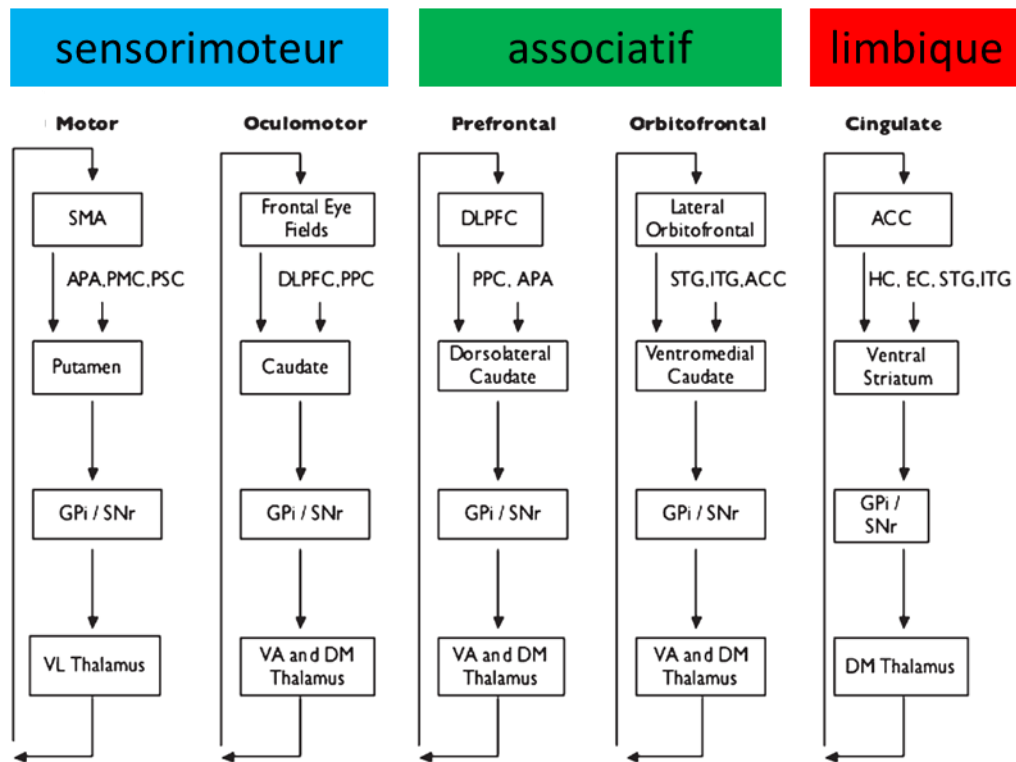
sensorimoteur

associatif

limbique

Motor

SMA

APA,PMC,PSC

Putamen

GPi / SNr

VL Thalamus

Oculomotor

Frontal Eye Fields

DLPFC,PPC

Caudate

GPi / SNr

VA and DM Thalamus

Prefrontal

DLPFC

PPC, APA

Dorsolateral Caudate

GPi / SNr

VA and DM Thalamus

Orbitofrontal

Lateral Orbitofrontal

STG,ITG,ACC

Ventromedial Caudate

GPi / SNr

VA and DM Thalamus

Cingulate

ACC

HC, EC, STG,ITG

Ventral Striatum

GPi / SNr

DM Thalamus